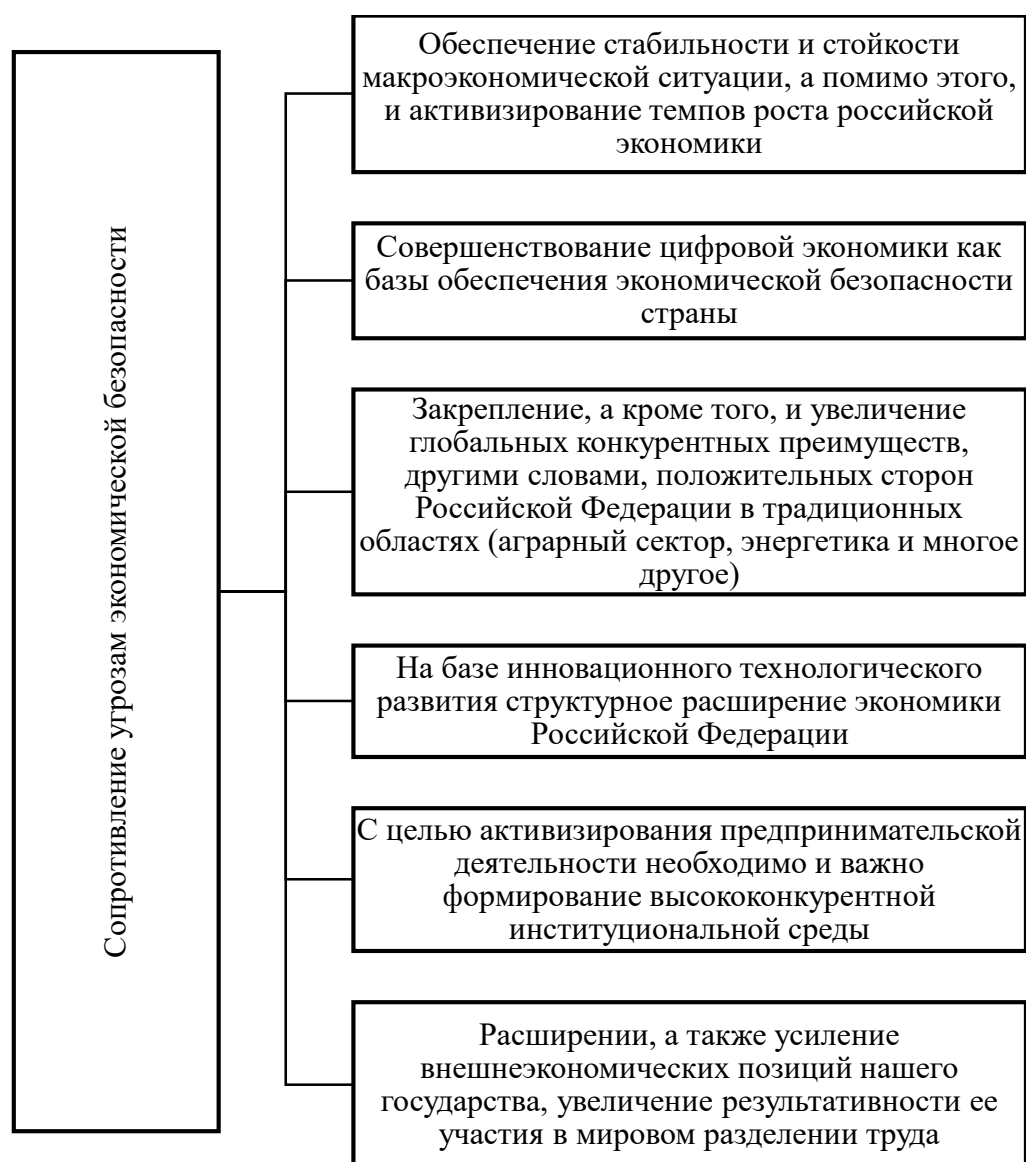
Сопротивление угрозам экономической безопасности

Обеспечение стабильности и стойкости макроэкономической ситуации, а помимо этого, и активизирование темпов роста российской экономики

Совершенствование цифровой экономики как базы обеспечения экономической безопасности страны

Закрепление, а кроме того, и увеличение глобальных конкурентных преимуществ, другими словами, положительных сторон Российской Федерации в традиционных областях (аграрный сектор, энергетика и многое другое)

На базе инновационного технологического развития структурное расширение экономики Российской Федерации

С целью активизирования предпринимательской деятельности необходимо и важно формирование высококонкурентной институциональной среды

Расширении, а также усиление внешнеэкономических позиций нашего государства, увеличение результативности ее участия в мировом разделении труда